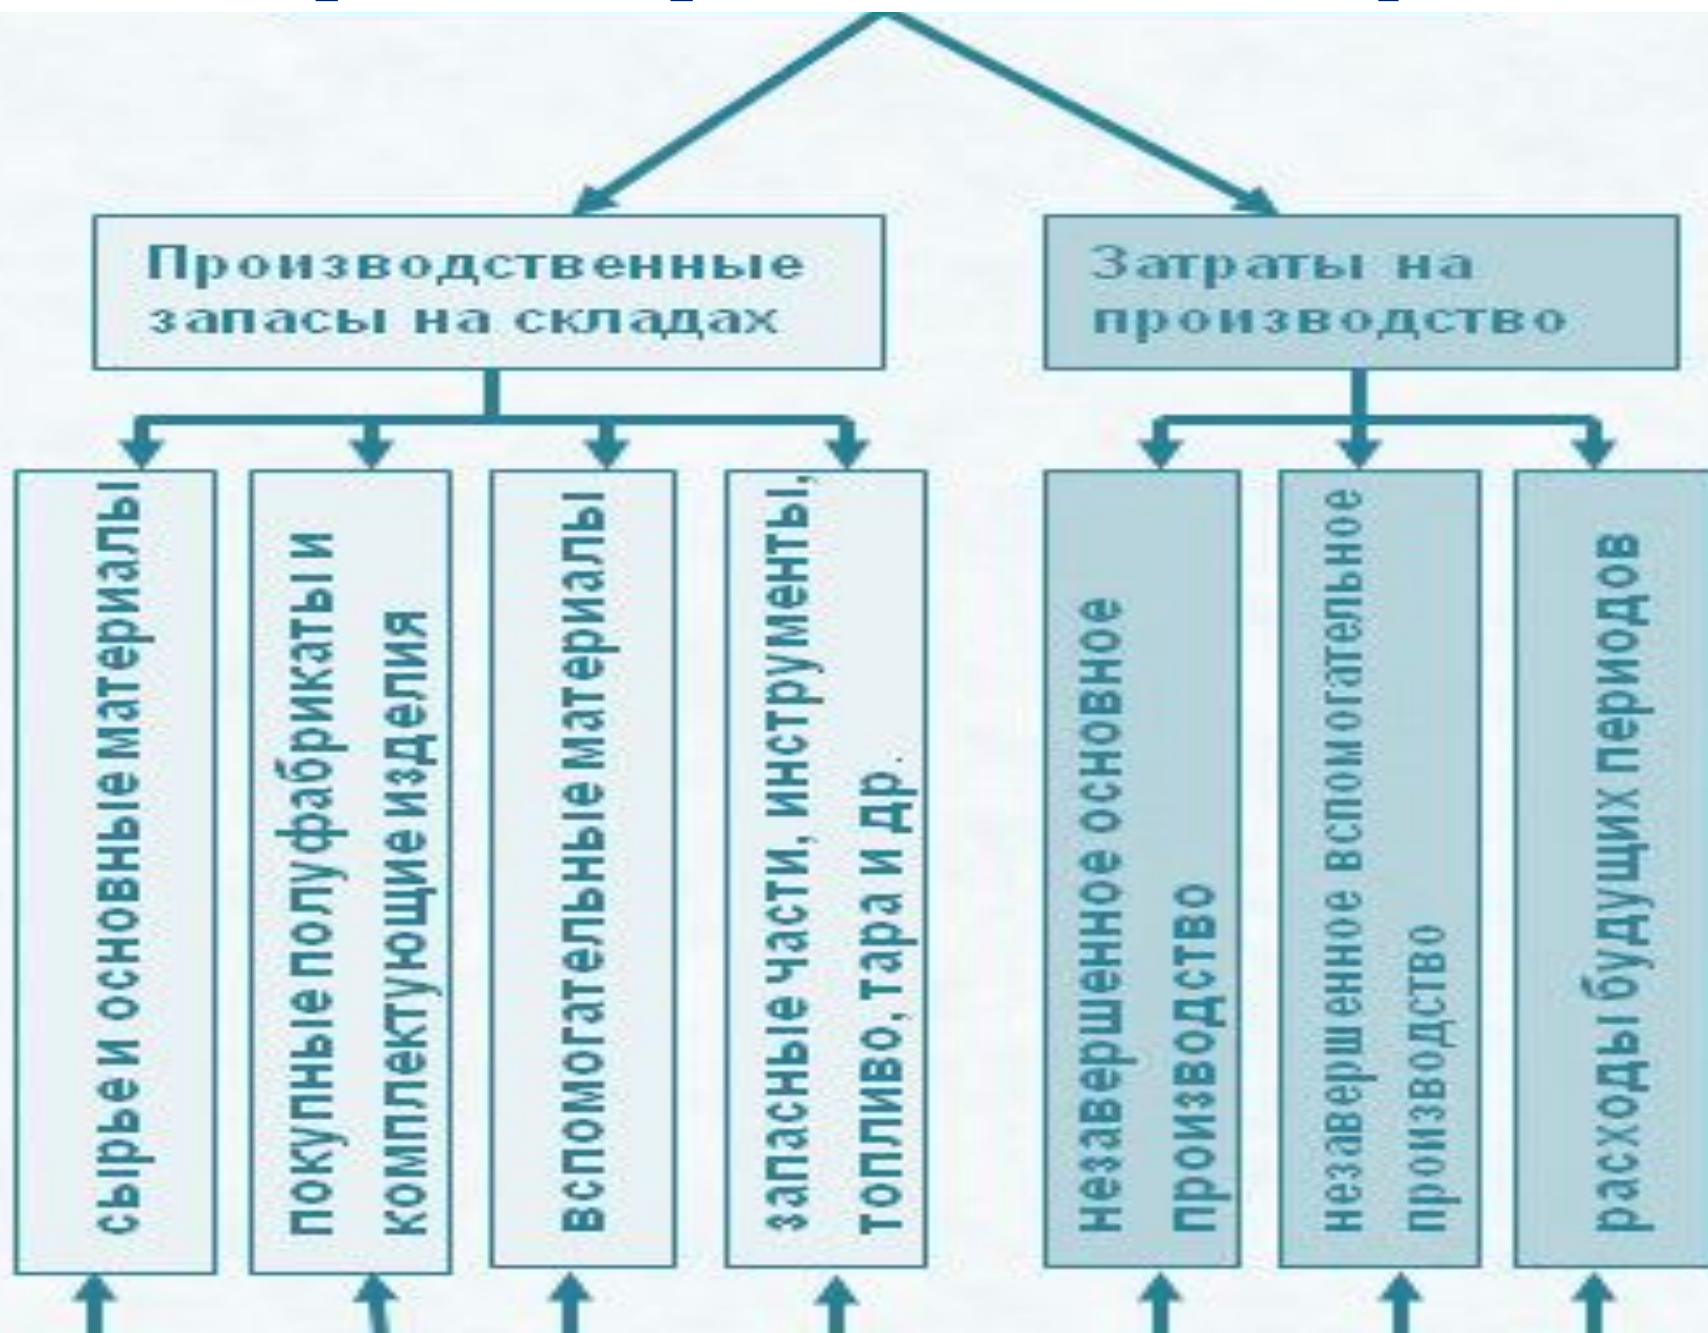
Производственные запасы на складах

Затраты на производство

сырье и основные материалы

покупные полуфабрикаты и комплектующие изделия

вспомогательные материалы

запасные части, инструменты, топливо, тара и др.

незавершенное основное производство

незавершенное вспомогательное производство

расходы будущих периодов